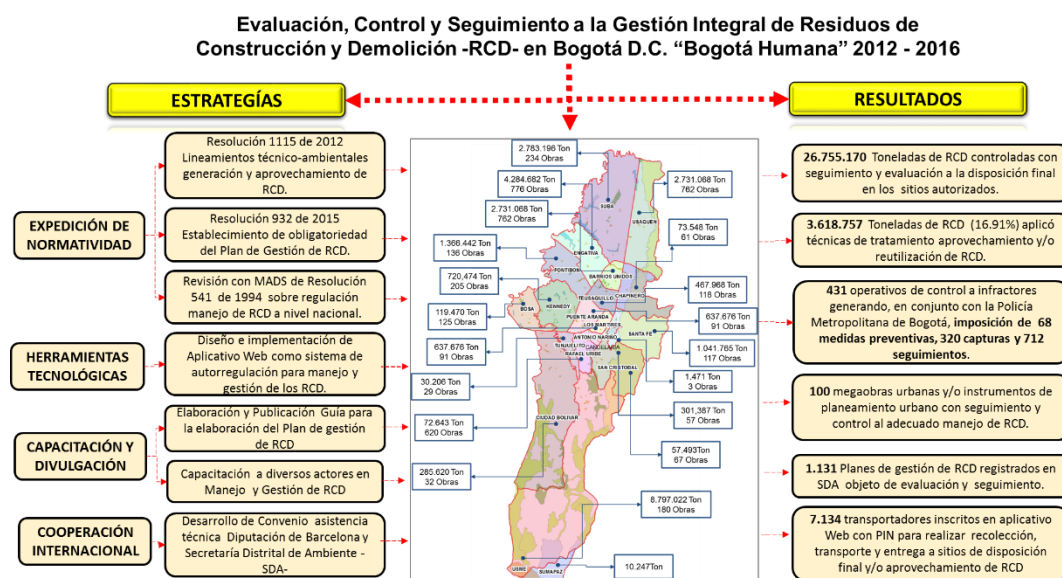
Evaluación, Control y Seguimiento a la Gestión Integral de Residuos de Construcción y Demolición -RCD- en Bogotá D.C. "Bogotá Humana" 2012 - 2016

ESTRATEGÍAS

RESULTADOS

EXPEDICIÓN DE NORMATIVIDAD

Resolución 1115 de 2012 Lineamientos técnico-ambientales generación y aprovechamiento de RCD.

Resolución 932 de 2015 Establecimiento de obligatoriedad del Plan de Gestión de RCD.

Revisión con MADS de Resolución 541 de 1994 sobre regulación manejo de RCD a nivel nacional.

HERRAMIENTAS TECNOLÓGICAS

Diseño e implementación de Aplicativo Web como sistema de autorregulación para manejo y gestión de los RCD.

CAPACITACIÓN Y DIVULGACIÓN

Elaboración y Publicación Guía para la elaboración del Plan de gestión de RCD

Capacitación a diversos actores en Manejo y Gestión de RCD

COOPERACIÓN INTERNACIONAL

Desarrollo de Convenio asistencia técnica Diputación de Barcelona y Secretaría Distrital de Ambiente -SDA-

2.783.196 Ton 234 Obras
4.284.682 Ton 776 Obras
2.731.088 Ton 762 Obras
2.731.088 Ton 762 Obras
1.366.442 Ton 136 Obras
73.548 Ton 61 Obras
720.474 Ton 205 Obras
467.968 Ton 118 Obras
119.470 Ton 125 Obras
637.676 Ton 91 Obras
637.676 Ton 91 Obras
1.041.765 Ton 117 Obras
1.471 Ton 3 Obras
30.206 Ton 29 Obras
72.643 Ton 620 Obras
301.387 Ton 57 Obras
57.493 Ton 67 Obras
285.620 Ton 32 Obras
8.797.022 Ton 180 Obras
10.247Ton

SUBA
USAQUEN
ENGATIVA
FONTIBON
BARRIOS UNIDOS
CHAPINERO
KENNEDY
TEUSAQUILLO
BOSA
PUENTE ARANDA
LOS MARTIRES
ANTONIO NARIÑO
SANTA FE
TUNJUELITO
CANDELARIA
RAFAEL URIBE
SAN CRISTOBAL
CIUDAD BOLIVAR
USME
SUMAPAZ

26.755.170 Toneladas de RCD controladas con seguimiento y evaluación a la disposición final en los sitios autorizados.

3.618.757 Toneladas de RCD (16.91%) aplicó técnicas de tratamiento aprovechamiento y/o reutilización de RCD.

431 operativos de control a infractores generando, en conjunto con la Policía Metropolitana de Bogotá, imposición de 68 medidas preventivas, 320 capturas y 712 seguimientos.

100 megaobras urbanas y/o instrumentos de planeamiento urbano con seguimiento y control al adecuado manejo de RCD.

1.131 Planes de gestión de RCD registrados en SDA objeto de evaluación y seguimiento.

7.134 transportadores inscritos en aplicativo Web con PIN para realizar recolección, transporte y entrega a sitios de disposición final y/o aprovechamiento de RCD